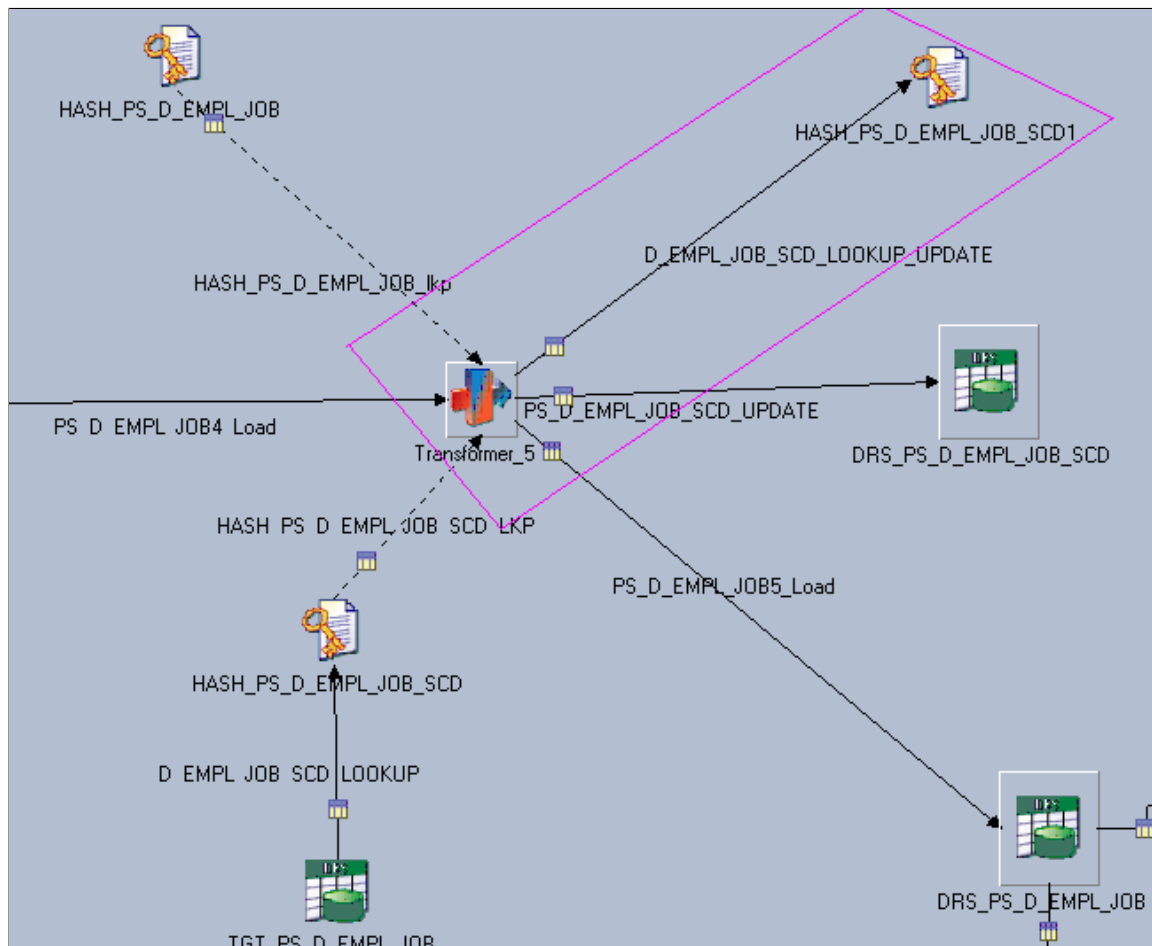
HASH_PS_D_EMPL_JOB

HASH_PS_D_EMPL_JOB_SCD1

D_EMPL_JOB_SCD_LOOKUP_UPDATE

HASH_PS_D_EMPL_JOB_lkp

PS_D_EMPL_JOB4_Load

PS_D_EMPL_JOB_SCD_UPDATE

Transformer_5

DRS

DRS_PS_D_EMPL_JOB_SCD

HASH_PS_D_EMPL_JOB_SCD_LKP

PS_D_EMPL_JOB5_Load

HASH_PS_D_EMPL_JOB_SCD

D_EMPL_JOB_SCD_LOOKUP

DRS

DRS

DRS_PS_D_EMPL_JOB

TGT_PS_D_EMPL_JOB